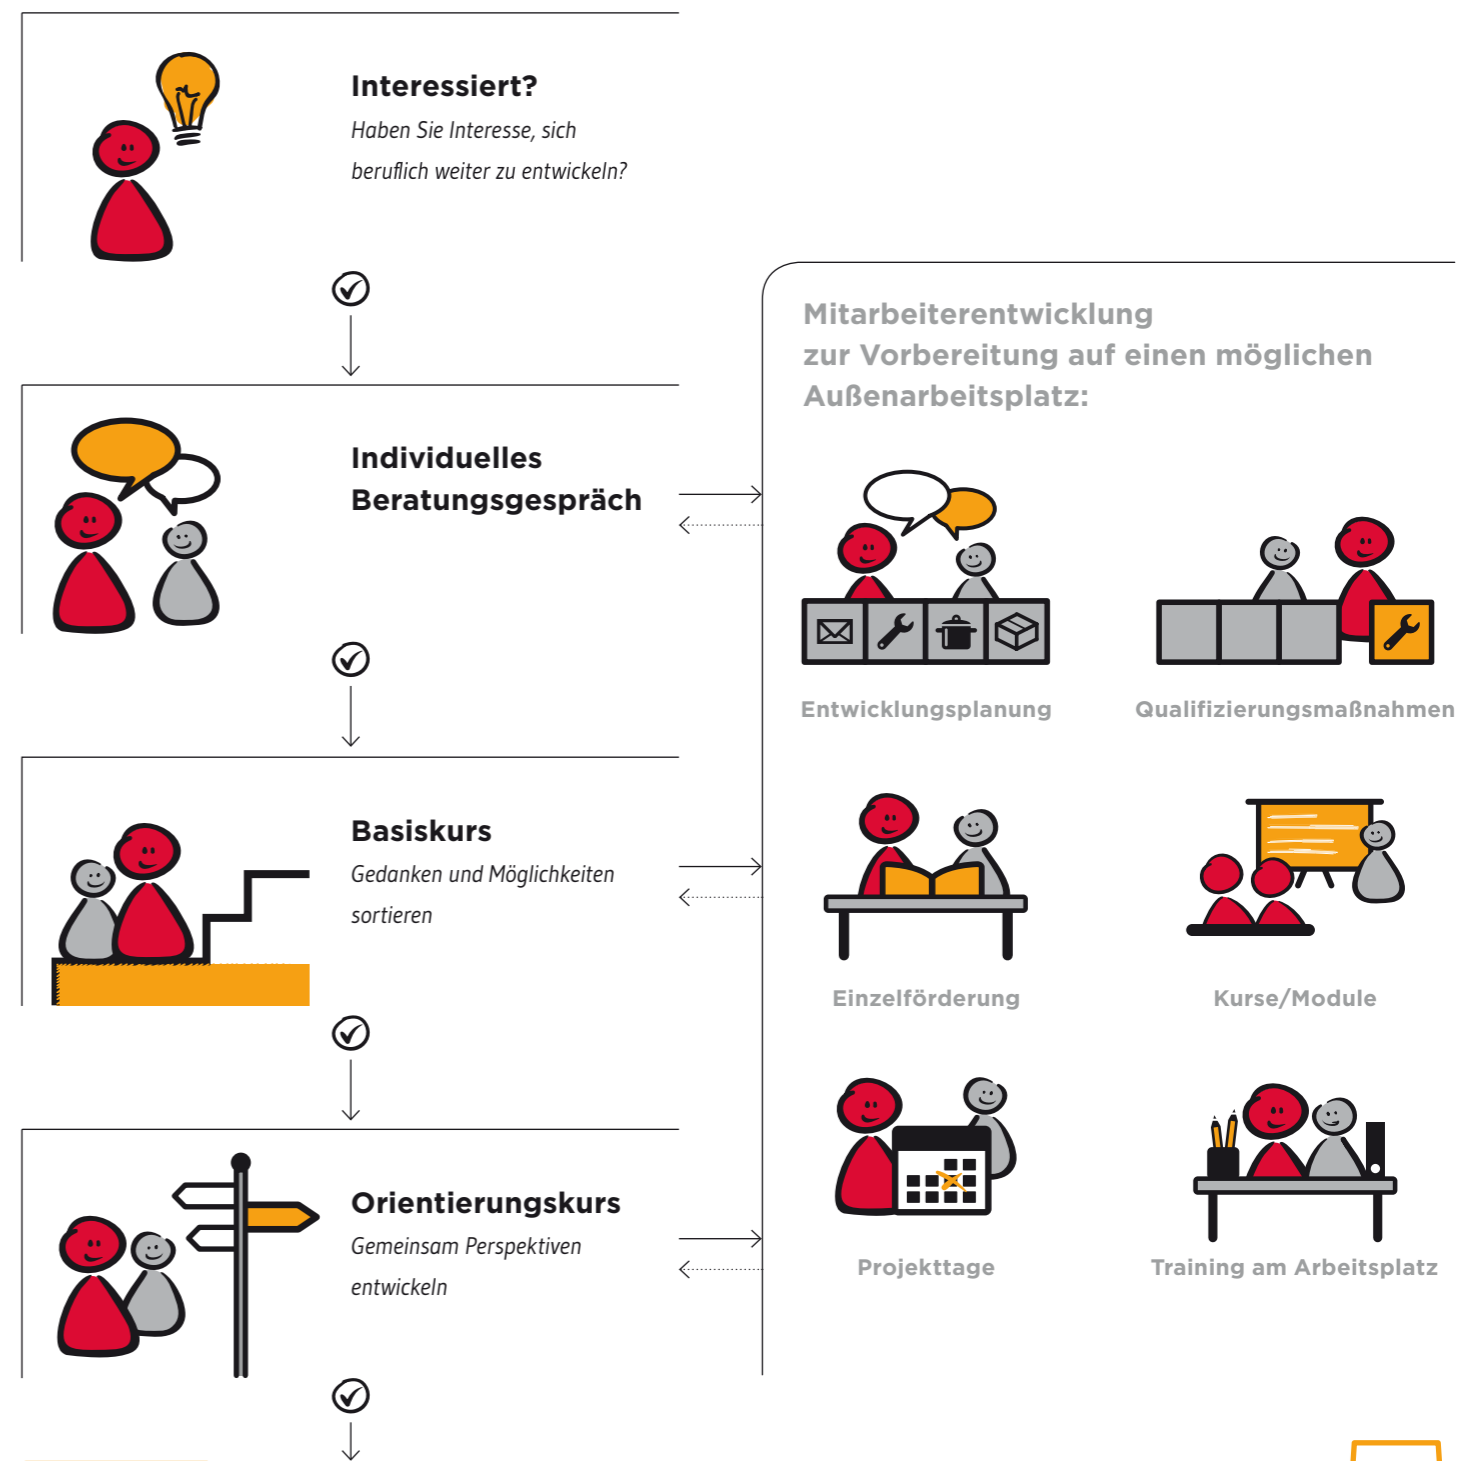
Interessiert?

Haben Sie Interesse, sich beruflich weiter zu entwickeln?

Individuelles Beratungsgespräch

Basiskurs

Gedanken und Möglichkeiten sortieren

Orientierungskurs

Gemeinsam Perspektiven entwickeln

Mitarbeiterentwicklung zur Vorbereitung auf einen möglichen Außenarbeitsplatz:

Entwicklungsplanung

Qualifizierungsmaßnahmen

Einzelförderung

Kurse/Module

Projekttage

Training am Arbeitsplatz